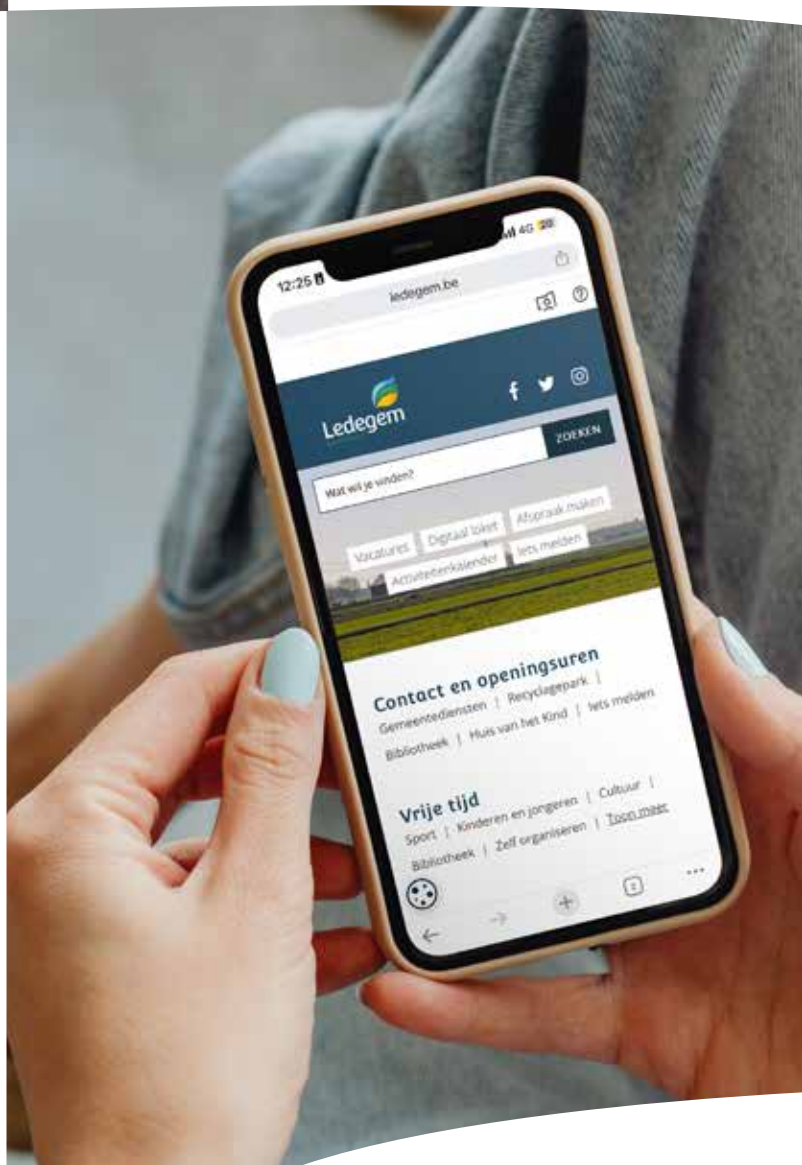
12:25
4G
ledegem.be

Ledegem

Wat wil je vinden?
ZOEKEN

Vacatures
Digitaal loket
Afspraak maken
Activiteitenkalender
Iets melden

Contact en openingsuren
Gemeentediensten | Recyclagepark | Bibliotheek | Huis van het Kind | Iets melden

Vrije tijd
Sport | Kinderen en jongeren | Cultuur | Bibliotheek | Zelf organiseren | Toon meer